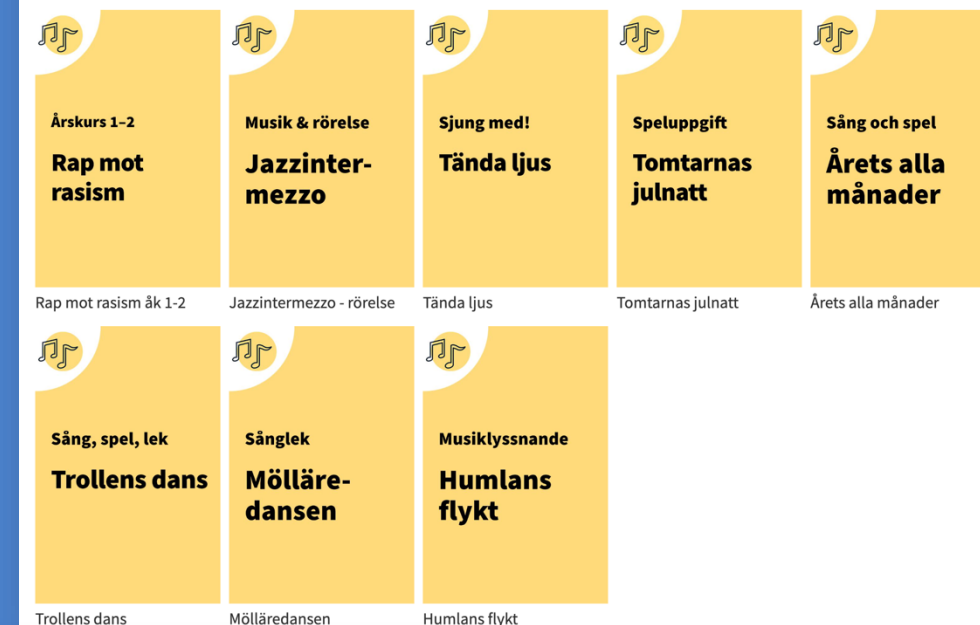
Årskurs 1–2

Rap mot rasism

Rap mot rasism åk 1-2

Musik & rörelse

Jazzintermezzo

Jazzintermezzo - rörelse

Sjung med!

Tända ljus

Tända ljus

Speluppgift

Tomtarnas julnatt

Tomtarnas julnatt

Sång och spel

Årets alla månader

Årets alla månader

Sång, spel, lek

Trollens dans

Trollens dans

Sånglek

Mölleredansen

Mölleredansen

Musiklyssnande

Humlans flykt

Humlans flykt